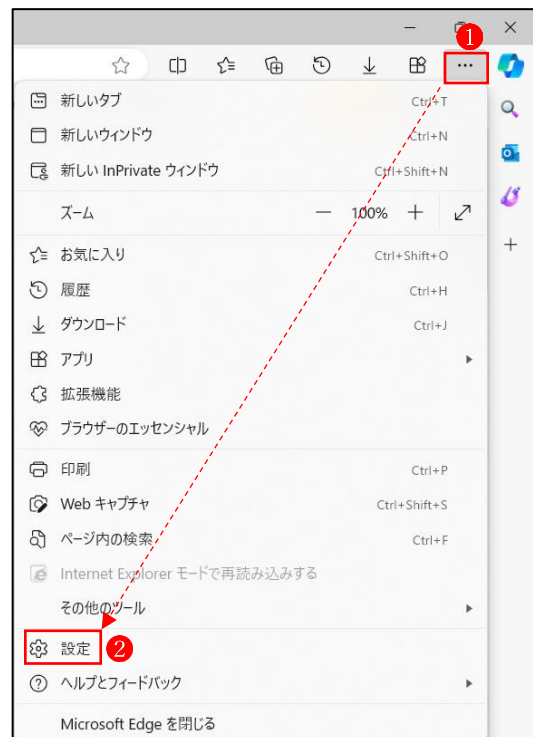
❶

新しいタブ Ctrl+T
新しいウィンドウ Ctrl+N
新しい InPrivate ウィンドウ Ctrl+Shift+N
ズーム — 100% +
お気に入り Ctrl+Shift+O
履歴 Ctrl+H
ダウンロード Ctrl+J
アプリ
拡張機能
ブラウザーのエッセンシャル
印刷 Ctrl+P
Web キャプチャ Ctrl+Shift+S
ページ内の検索 Ctrl+F
Internet Explorer モードで再読み込みする
その他のツール
設定 ❷
ヘルプとフィードバック
Microsoft Edge を閉じる